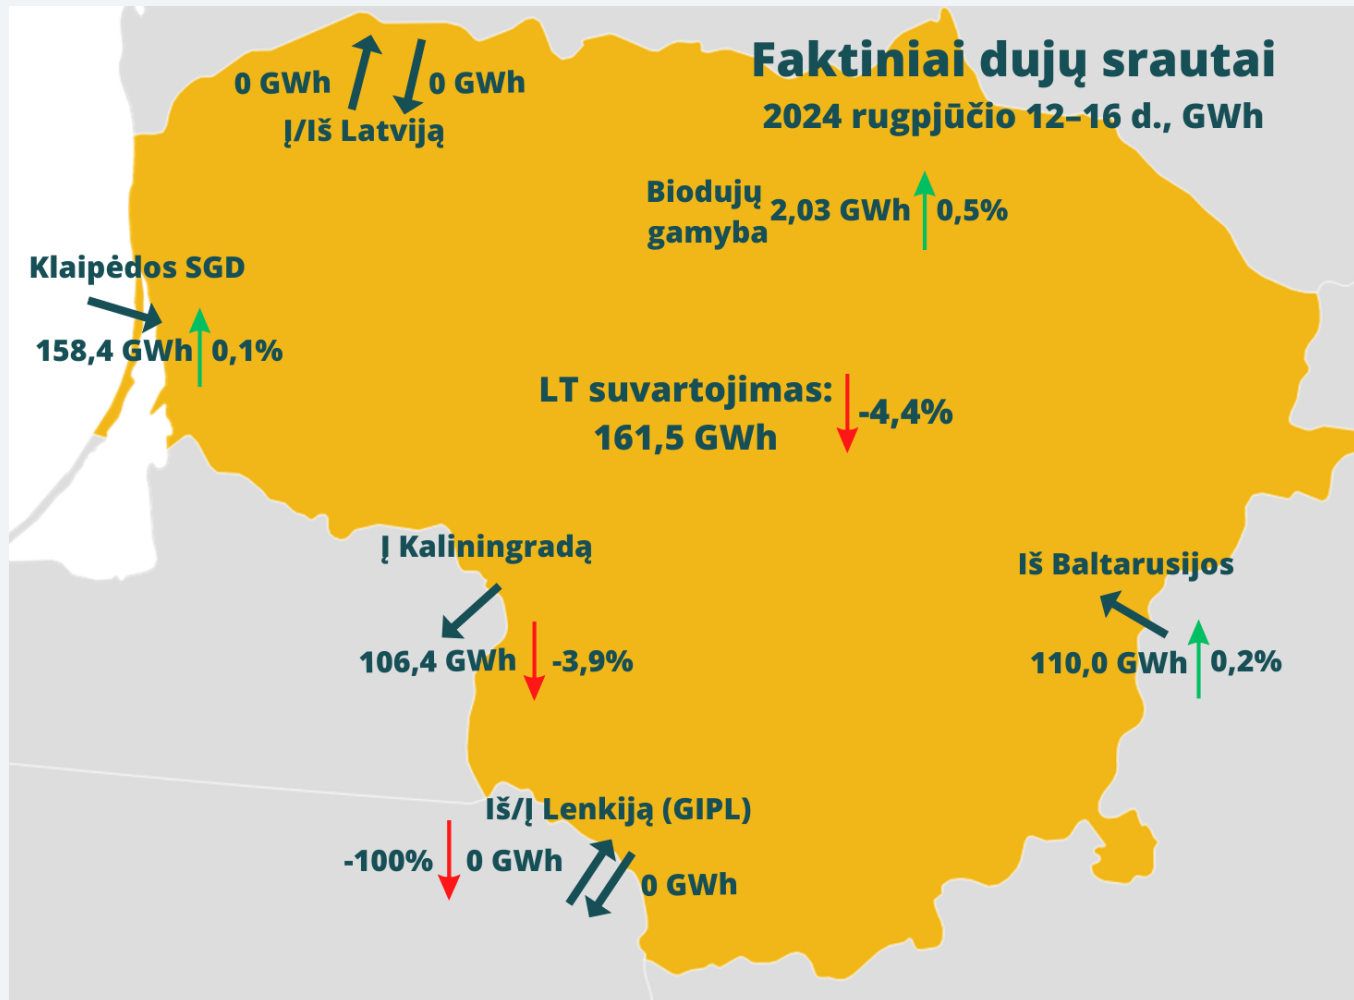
Faktiniai dujų srautai
2024 rugpjūčio 12–16 d., GWh

0 GWh 0 GWh
Į/Iš Latviją

Biodujų gamyba 2,03 GWh 0,5%

Klaipėdos SGD
158,4 GWh 0,1%

LT suvartojimas: 161,5 GWh -4,4%

Į Kaliningradą
106,4 GWh -3,9%

Iš Baltarusijos
110,0 GWh 0,2%

Iš/Į Lenkiją (GIPL)
-100% 0 GWh 0 GWh